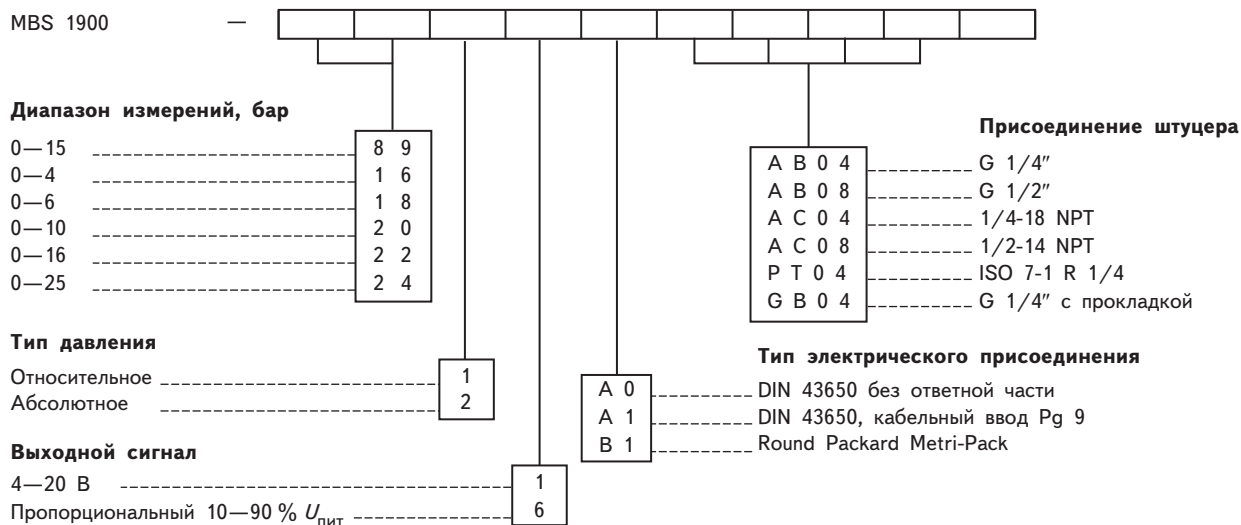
MBS 1900 —

**Диапазон измерений, бар**

| | |
|---|---|
| 0—15 | 8 9 |
| 0—4 | 1 6 |
| 0—6 | 1 8 |
| 0—10 | 2 0 |
| 0—16 | 2 2 |
| 0—25 | 2 4 |

**Присоединение штуцера**

| | |
|---|---|
| A B 0 4 | G 1/4″ |
| A B 0 8 | G 1/2″ |
| A C 0 4 | 1/4-18 NPT |
| A C 0 8 | 1/2-14 NPT |
| P T 0 4 | ISO 7-1 R 1/4 |
| G B 0 4 | G 1/4″ с прокладкой |

**Тип давления**

| | |
|---|---|
| Относительное | 1 |
| Абсолютное | 2 |

**Тип электрического присоединения**

| | |
|---|---|
| A 0 | DIN 43650 без ответной части |
| A 1 | DIN 43650, кабельный ввод Pg 9 |
| B 1 | Round Packard Metri-Pack |

**Выходной сигнал**

| | |
|---|---|
| 4—20 В | 1 |
| Пропорциональный 10—90 % $U_{пит}$ | 6 |